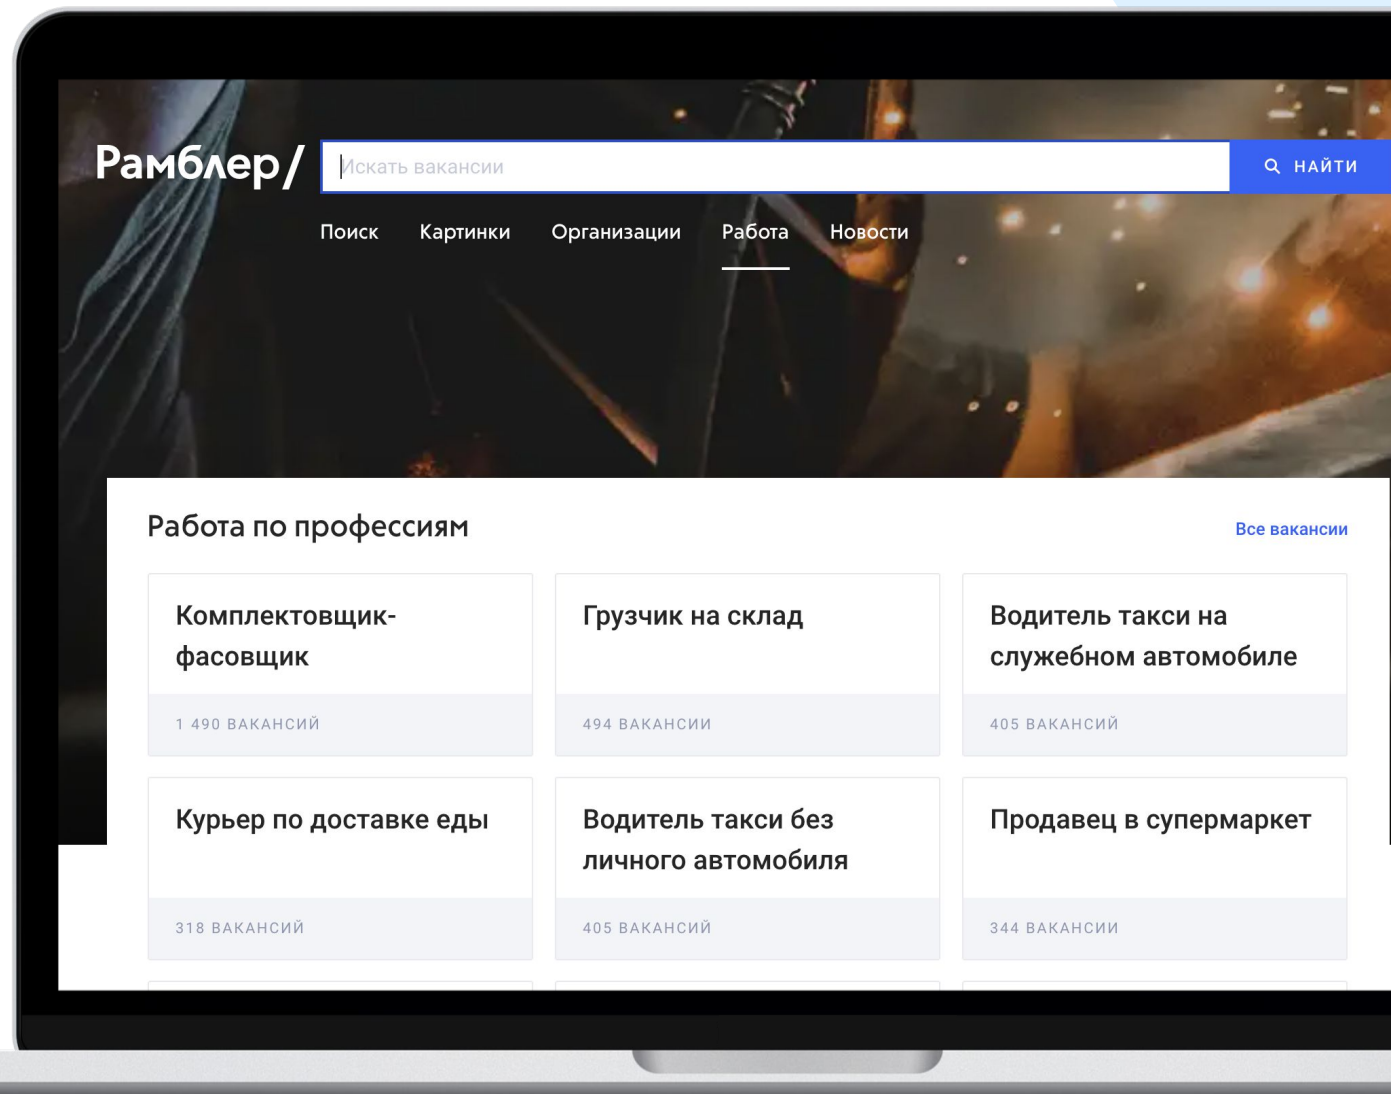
Рамблер/

Искать вакансии

НАЙТИ

Поиск Картинки Организации Работа Новости

Работа по профессиям

Все вакансии

Комплектовщик-фасовщик

1 490 ВАКАНСИЙ

Грузчик на склад

494 ВАКАНСИИ

Водитель такси на служебном автомобиле

405 ВАКАНСИЙ

Курьер по доставке еды

318 ВАКАНСИЙ

Водитель такси без личного автомобиля

405 ВАКАНСИЙ

Продавец в супермаркет

344 ВАКАНСИИ